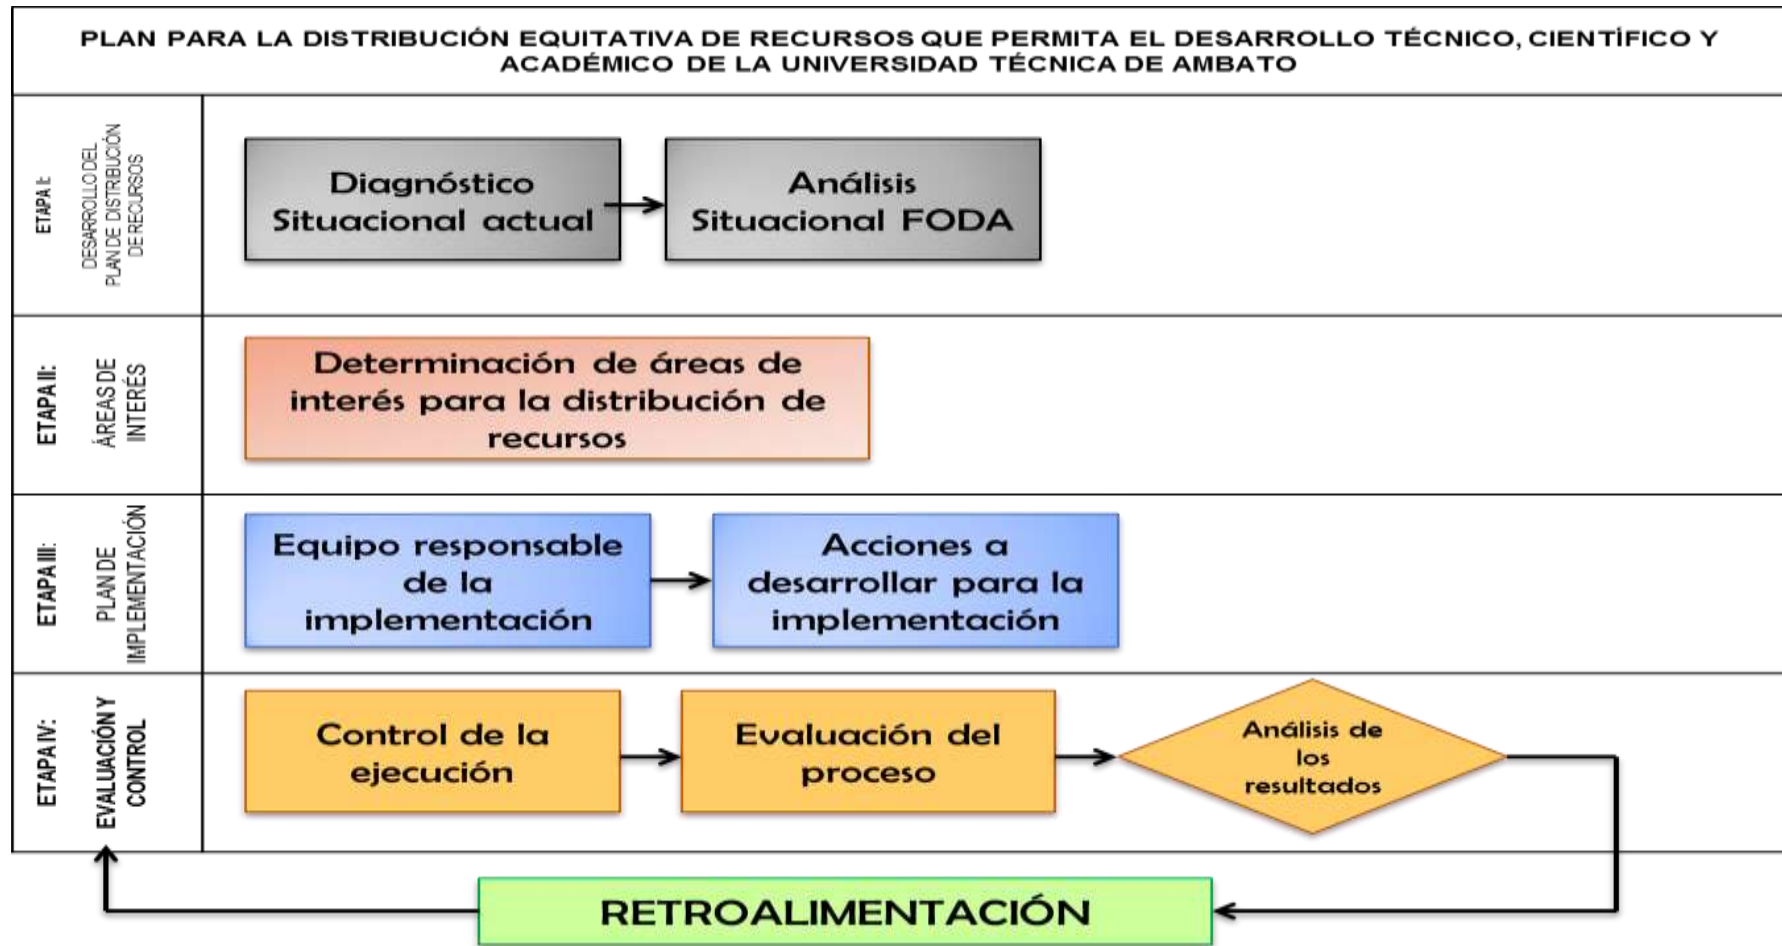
PLAN PARA LA DISTRIBUCIÓN EQUITATIVA DE RECURSOS QUE PERMITA EL DESARROLLO TÉCNICO, CIENTÍFICO Y ACADÉMICO DE LA UNIVERSIDAD TÉCNICA DE AMBATO

ETAPA I: DESARROLLO DEL PLAN DE DISTRIBUCIÓN DE RECURSOS

Diagnóstico Situacional actual

Análisis Situacional FODA

ETAPA II: ÁREAS DE INTERÉS

Determinación de áreas de interés para la distribución de recursos

ETAPA III: PLAN DE IMPLEMENTACIÓN

Equipo responsable de la implementación

Acciones a desarrollar para la implementación

ETAPA IV: EVALUACIÓN Y CONTROL

Control de la ejecución

Evaluación del proceso

Análisis de los resultados

RETROALIMENTACIÓN